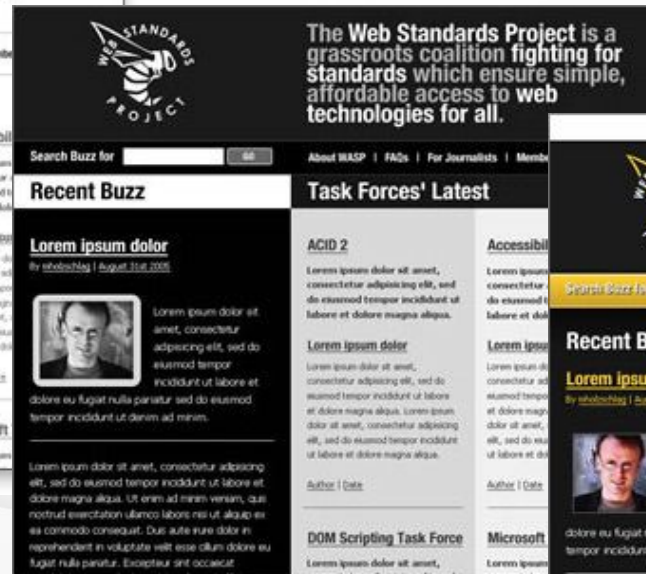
WEB STANDARDS PROJECT

The Web Standards Project is a grassroots coalition fighting for standards which ensure simple, affordable access to web technologies for all.

Search Buzz for GO

About WASP | FAQs | For Journalists | Memb

Recent Buzz

Lorem ipsum dolor

By mholzschlag | August 31st 2005

Lorem ipsum dolor sit amet, consectetur adipisicing elit, sed do eiusmod tempor incididunt ut labore et dolore eu fugiat nulla pariatur sed do eiusmod tempor incididunt ut denim ad minim.

Lorem ipsum dolor sit amet, consectetur adipisicing elit, sed do eiusmod tempor incididunt ut labore et dolore magna aliqua. Ut enim ad minim veniam, quis nostrud exercitation ullamco laboris nisi ut aliquip ex ea commodo consequat. Duis aute irure dolor in reprehenderit in voluptate velit esse cillum dolore eu fugiat nulla pariatur. Excepteur sint occaecat

Task Forces' Latest

ACID 2

Lorem ipsum dolor sit amet, consectetur adipisicing elit, sed do eiusmod tempor incididunt ut labore et dolore magna aliqua.

Lorem ipsum dolor

Lorem ipsum dolor sit amet, consectetur adipisicing elit, sed do eiusmod tempor incididunt ut labore et dolore magna aliqua. Lorem ipsum dolor sit amet, consectetur adipisicing elit, sed do eiusmod tempor incididunt ut labore et dolore magna aliqua.

Author | Date

DOM Scripting Task Force

Lorem ipsum dolor sit amet,

Accessibil

Lorem ipsum consectetur do eiusmod t labore et dol

Lorem ipsu

Lorem ipsum d consectetur ad eiusmod tem et dolore magn dolor sit amet, elit, sed do eiu ut labore et do

Author | Date

Microsoft

Lorem ipsum

Search Buzz fo

Recent B

Lorem ipsu

By mholzschlag | Au

dolore eu fugiat tempor incididun